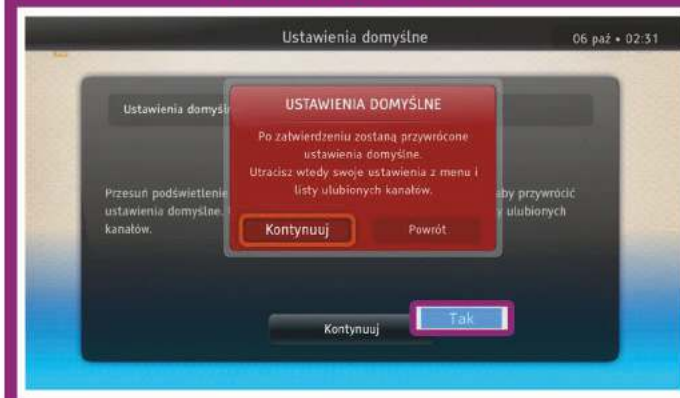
Ustawienia domyślne

06 paź • 02:31

Ustawienia domyś

USTAWIENIA DOMYŚLNE

Po zatwierdzeniu zostaną przywrócone ustawienia domyślne.
Utracisz wtedy swoje ustawienia z menu i listy ulubionych kanałów.

Kontynuuj

Powrót

Przesuń podświetlenie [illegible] aby przywrócić ustawienia domyślne. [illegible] ulubionych kanałów.

Kontynuuj

Tak